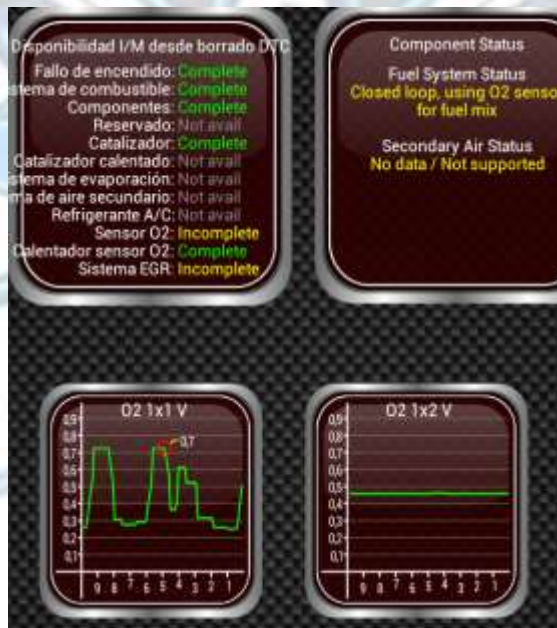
Disponibilidad I/M desde borrado DTC
Fallo de encendido: Complete
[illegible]stema de combustible: Complete
Componentes: Complete
Reservado: Not avail
Catalizador: Complete
Catalizador calentado: Not avail
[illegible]stema de evaporación: Not avail
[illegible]a de aire secundario: Not avail
Refrigerante A/C: Not avail
Sensor O2: Incomplete
Calentador sensor O2: Complete
Sistema EGR: Incomplete

Component Status
Fuel System Status
Closed loop, using O2 senso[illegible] for fuel mix

Secondary Air Status
No data / Not supported

O2 1x1 V
0,9
0,8
0,7
0,6
0,5
0,4
0,3
0,2
0,1
0,7
9 8 7 6 5 4 3 2 1

O2 1x2 V
0,9
0,8
0,7
0,6
0,5
0,4
0,3
0,2
0,1
9 8 7 6 5 4 3 2 1